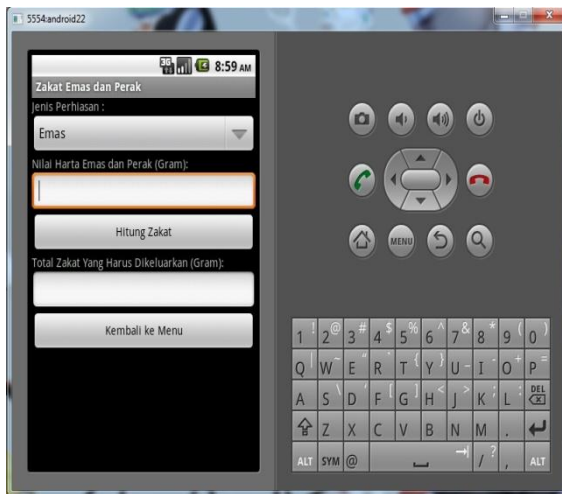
5554:android22

8:59 AM

Zakat Emas dan Perak

Jenis Perhiasan :

Emas

Nilai Harta Emas dan Perak (Gram):

Hitung Zakat

Total Zakat Yang Harus Dikeluarkan (Gram):

Kembali ke Menu

MENU

1 ! 2 @ 3 # 4 $ 5 % 6 ^ 7 & 8 * 9 ( 0 )
Q W E R T Y U I O P
A S D F G H J K L DEL
Z X C V B N M .
ALT SYM @ / ? , ALT